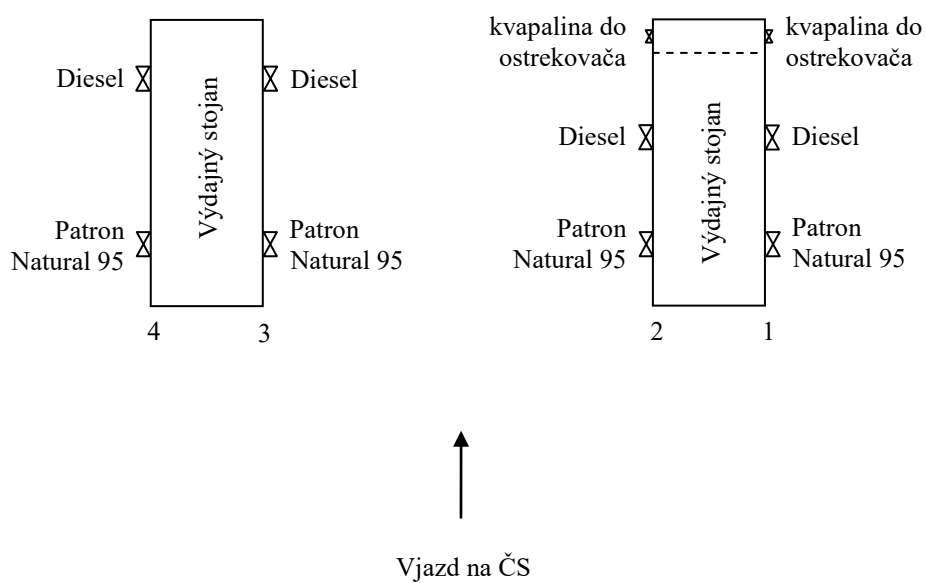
Diesel

Výdajný stojan

Diesel

Patron Natural 95

Patron Natural 95

4

3

kvapalina do ostrekovača

kvapalina do ostrekovača

Diesel

Výdajný stojan

Diesel

Patron Natural 95

Patron Natural 95

2

1

Vjazd na ČS